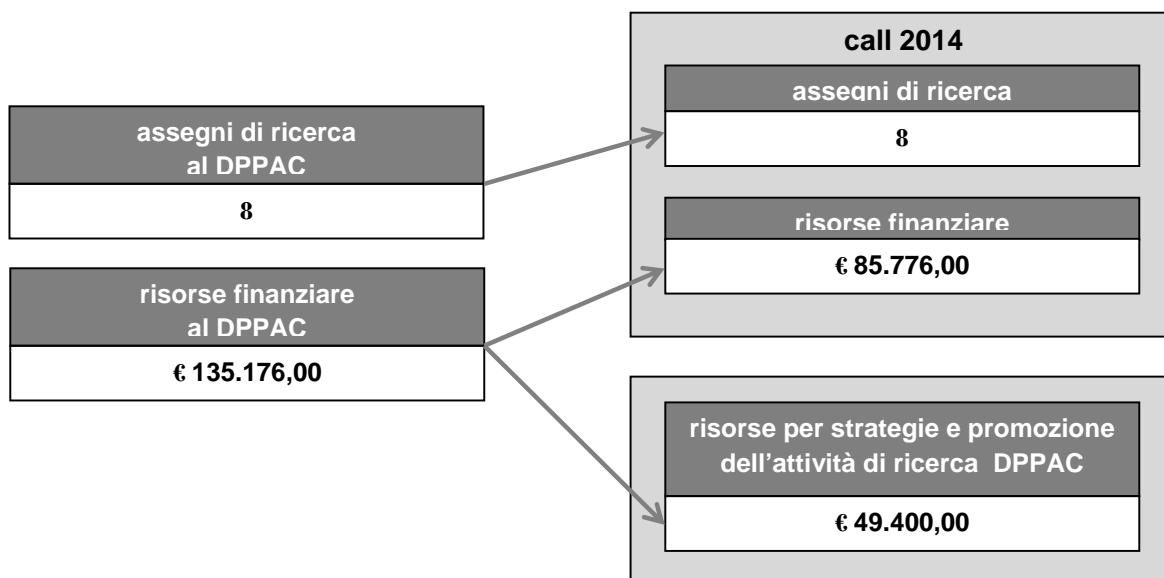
assegni di ricerca al DPPAC

8

risorse finanziarie al DPPAC

€ 135.176,00

call 2014

assegni di ricerca

8

risorse finanziare

€ 85.776,00

risorse per strategie e promozione dell'attività di ricerca DPPAC

€ 49.400,00